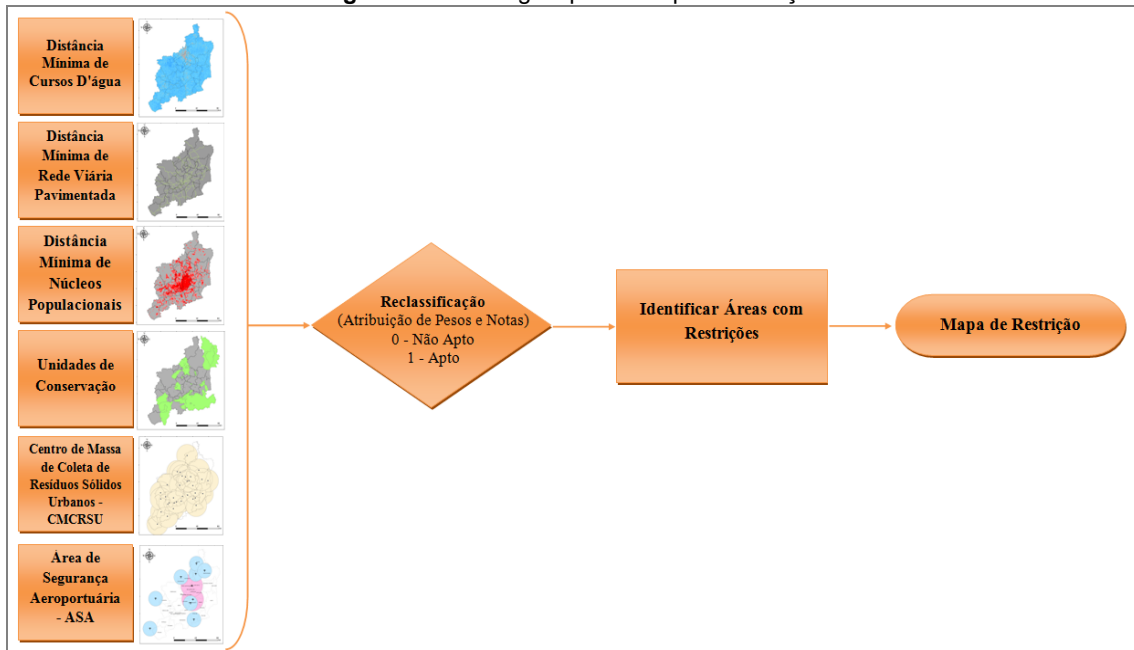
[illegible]

Distância Mínima de Cursos D'água

Distância Mínima de Rede Viária Pavimentada

Distância Mínima de Núcleos Populacionais

Unidades de Conservação

Centro de Massa de Coleta de Resíduos Sólidos Urbanos - CMCRSU

Área de Segurança Aeroportuária - ASA

Reclassificação
(Atribuição de Pesos e Notas)
0 - Não Apto
1 - Apto

Identificar Áreas com Restrições

Mapa de Restrição